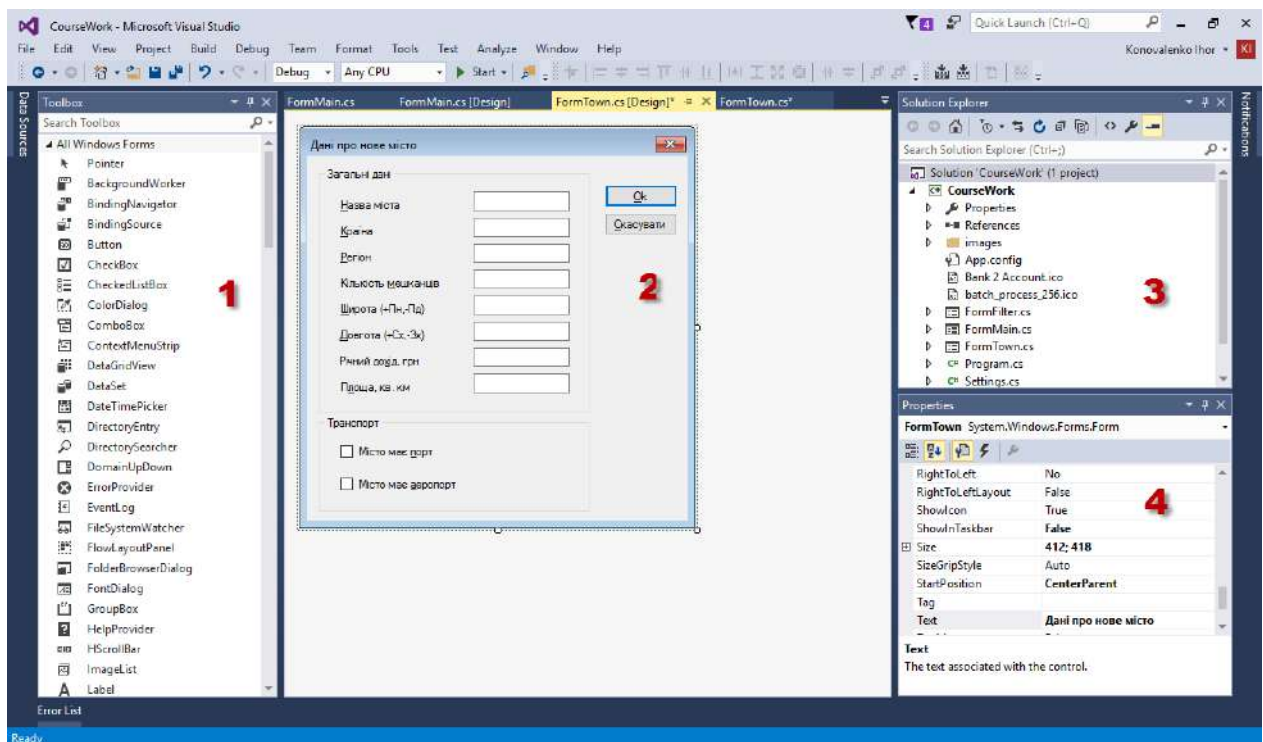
CourseWork - Microsoft Visual Studio

Quick Launch (Ctrl+Q)

File Edit View Project Build Debug Team Format Tools Test Analyze Window Help

Konovalenko Ihor KI

Debug Any CPU Start

Data Sources

Toolbox

Search Toolbox

All Windows Forms

Pointer
BackgroundWorker
BindingNavigator
BindingSource
Button
CheckBox
CheckedListBox
ColorDialog
ComboBox
ContextMenuStrip
DataGridView
DataSet
DateTimePicker
DirectoryEntry
DirectorySearcher
DomainUpDown
ErrorProvider
EventLog
FileSystemWatcher
FlowLayoutPanel
FolderBrowserDialog
FontDialog
GroupBox
HelpProvider
HScrollBar
ImageList
Label

1

FormMain.cs FormMain.cs [Design] FormTown.cs [Design]* FormTown.cs*

Дані про нове місто

Загальні дані

Назва міста
Країна
Регіон
Кількість мешканців
Широта (+Пн,-Пд)
Довгота (+Сх,-Зх)
Річний доход, грн
Площа, кв. км

Ok
Скасувати

2

Транспорт

Місто має порт
Місто має аеропорт

Solution Explorer

Search Solution Explorer (Ctrl+;)

Solution 'CourseWork' (1 project)
CourseWork
Properties
References
images
App.config
Bank 2 Account.ico
batch_process_256.ico
FormFilter.cs
FormMain.cs
FormTown.cs
Program.cs
Settings.cs

3

Notifications

Properties

FormTown System.Windows.Forms.Form

| | |
|---|---|
| RightToLeft | No |
| RightToLeftLayout | False |
| ShowIcon | True |
| ShowInTaskbar | False |
| Size | 412; 418 |
| SizeGripStyle | Auto |
| StartPosition | CenterParent |
| Tag | |
| Text | Дані про нове місто |

4

Text
The text associated with the control.

Error List

Ready